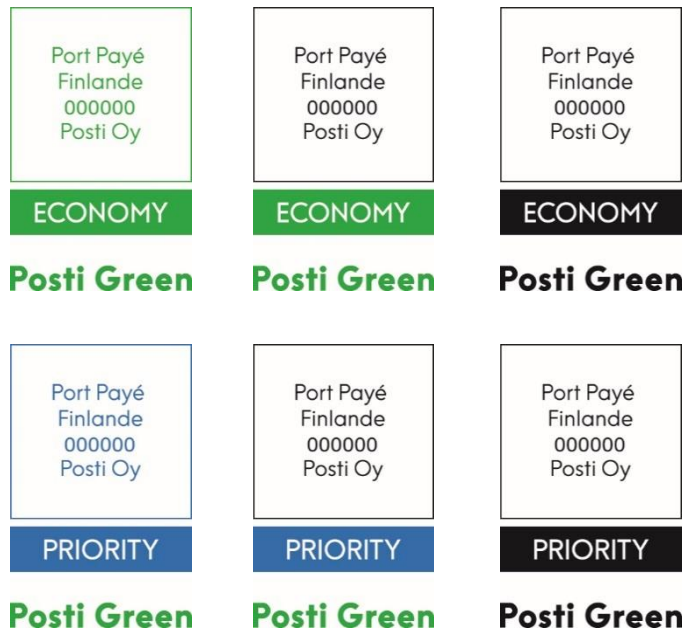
Port Payé
Finlande
000000
Posti Oy

ECONOMY

Posti Green

Port Payé
Finlande
000000
Posti Oy

ECONOMY

Posti Green

Port Payé
Finlande
000000
Posti Oy

ECONOMY

Posti Green

Port Payé
Finlande
000000
Posti Oy

PRIORITY

Posti Green

Port Payé
Finlande
000000
Posti Oy

PRIORITY

Posti Green

Port Payé
Finlande
000000
Posti Oy

PRIORITY

Posti Green